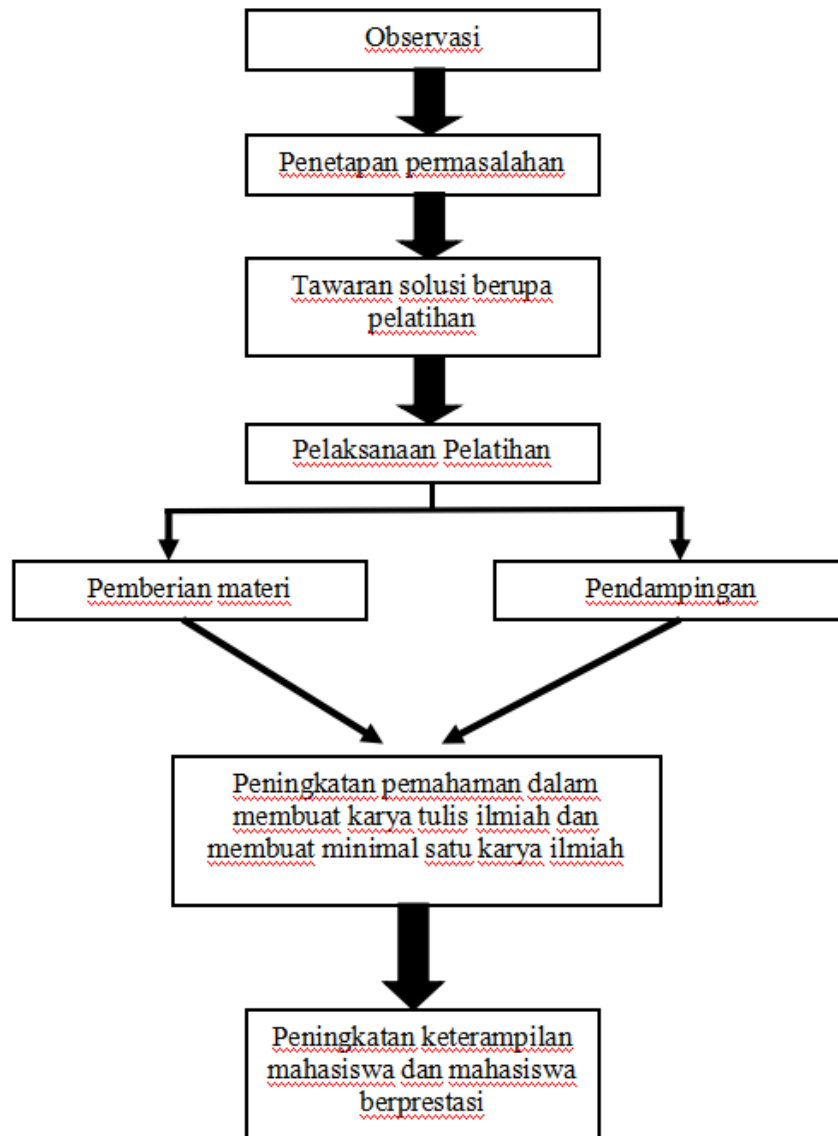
Observasi

Penetapan permasalahan

Tawaran solusi berupa pelatihan

Pelaksanaan Pelatihan

Pemberian materi

Pendampingan

Peningkatan pemahaman dalam membuat karya tulis ilmiah dan membuat minimal satu karya ilmiah

Peningkatan keterampilan mahasiswa dan mahasiswa berprestasi